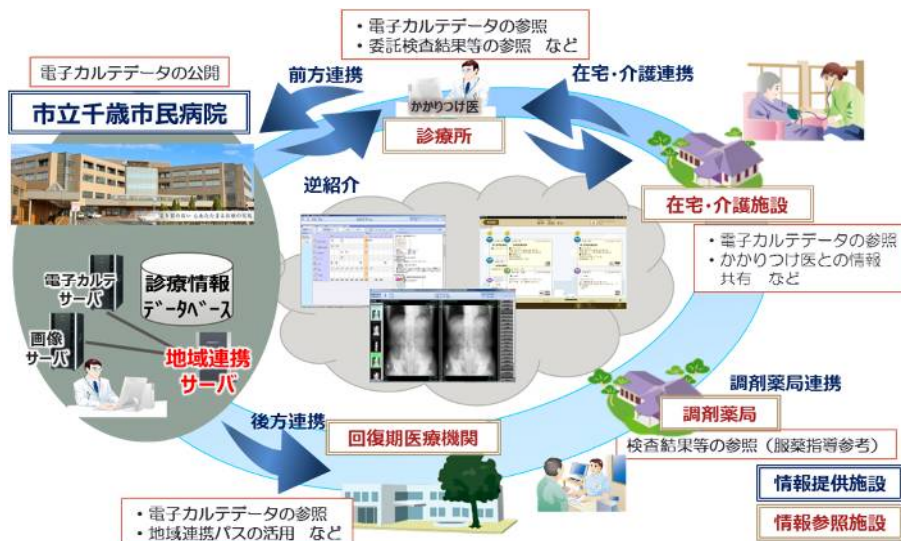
・電子カルテデータの参照
・委託検査結果等の参照　など

電子カルテデータの公開

前方連携

在宅・介護連携

市立千歳市民病院

かかりつけ医

診療所

逆紹介

在宅・介護施設

・電子カルテデータの参照
・かかりつけ医との情報共有　など

電子カルテサーバ

診療情報データベース

画像サーバ

地域連携サーバ

調剤薬局連携

調剤薬局

検査結果等の参照（服薬指導参考）

後方連携

回復期医療機関

情報提供施設

情報参照施設

・電子カルテデータの参照
・地域連携パスの活用　など